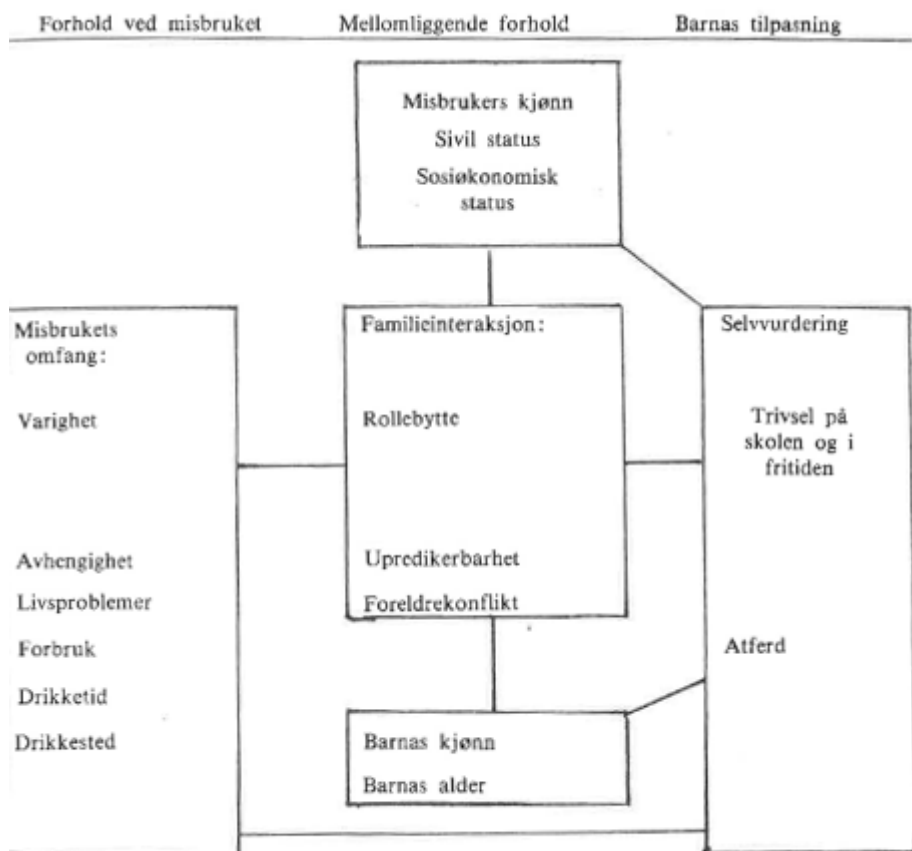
Forhold ved misbruket

Mellomliggende forhold

Barnas tilpasning

Misbrukers kjønn
Sivil status
Sosiøkonomisk status

Misbrukets omfang:

Varighet

Avhengighet
Livsproblemer
Forbruk
Drikketid
Drikkested

Familieinteraksjon:

Rollebytte

Upredikerbarhet
Foreldrekonflikt

Barnas kjønn
Barnas alder

Selvvurdering

Trivsel på skolen og i fritiden

Atferd